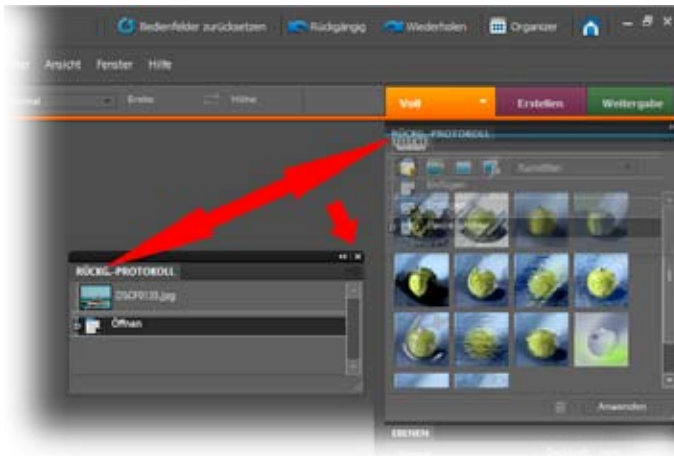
Bedienfelder zurücksetzen
Rückgängig
Wiederholen
Organizer
Ansicht
Fenster
Hilfe
Breite
Höhe
Voll
Erstellen
Weitergabe
RÜCKG.-PROTOKOLL
EFFEKTE
Kunstfilter
RÜCKG.-PROTOKOLL
DSCF0135.jpg
Öffnen
Anwenden
EBENEN